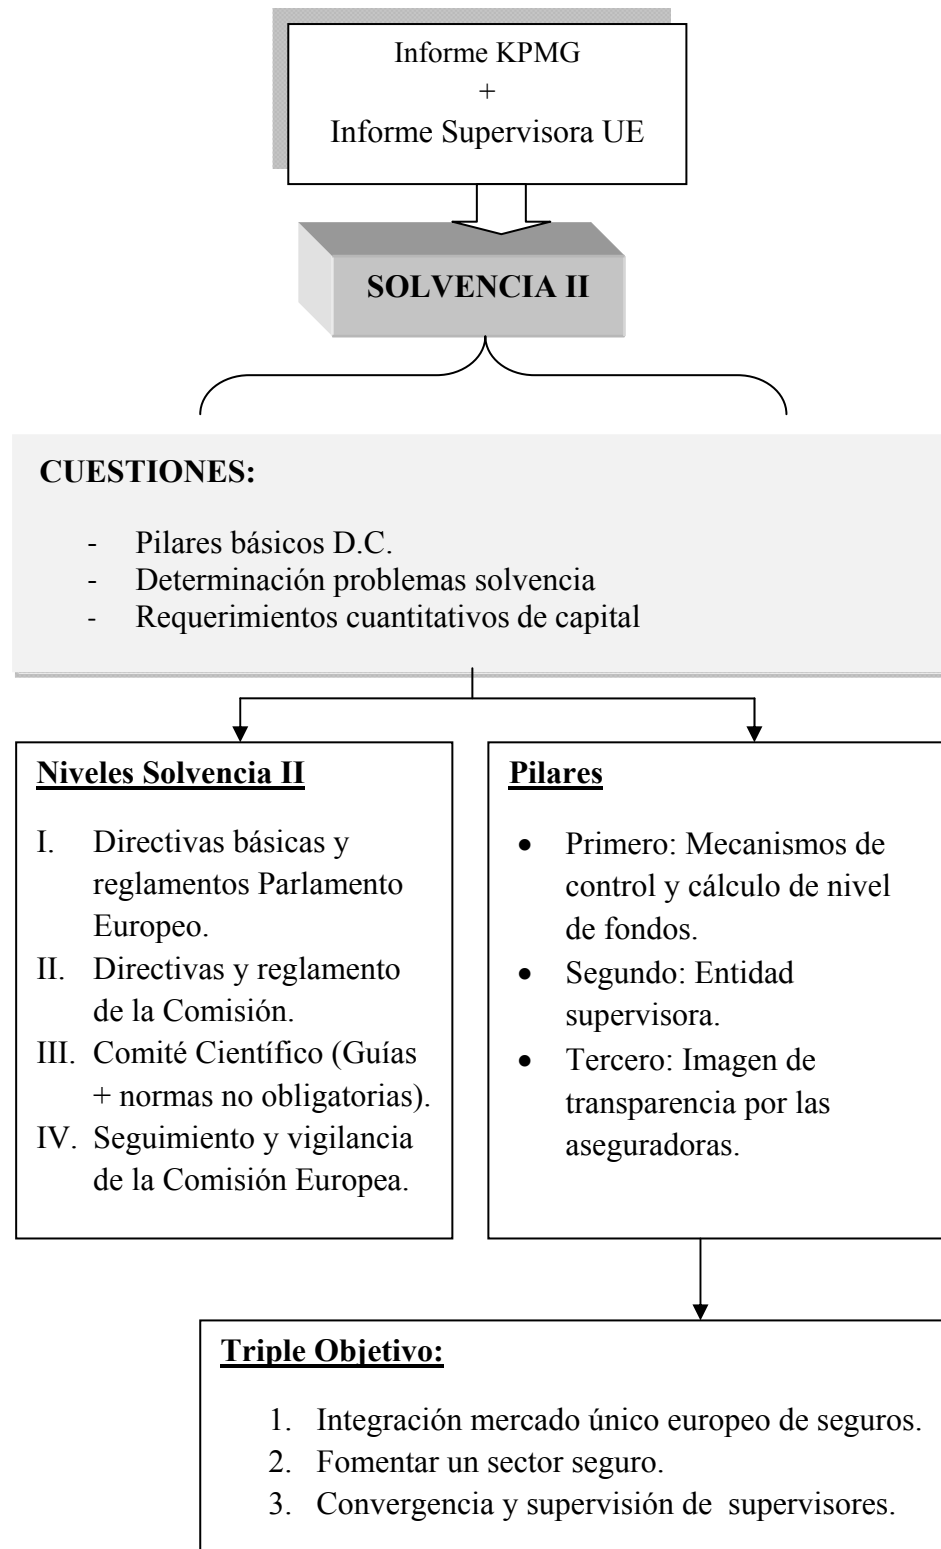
Informe KPMG
+
Informe Supervisora UE

SOLVENCIA II

CUESTIONES:

- Pilares básicos D.C.
- Determinación problemas solvencia
- Requerimientos cuantitativos de capital

Niveles Solvencia II

I. Directivas básicas y reglamentos Parlamento Europeo.
II. Directivas y reglamento de la Comisión.
III. Comité Científico (Guías + normas no obligatorias).
IV. Seguimiento y vigilancia de la Comisión Europea.

Pilares

- Primero: Mecanismos de control y cálculo de nivel de fondos.
- Segundo: Entidad supervisora.
- Tercero: Imagen de transparencia por las aseguradoras.

Triple Objetivo:

1. Integración mercado único europeo de seguros.
2. Fomentar un sector seguro.
3. Convergencia y supervisión de supervisores.